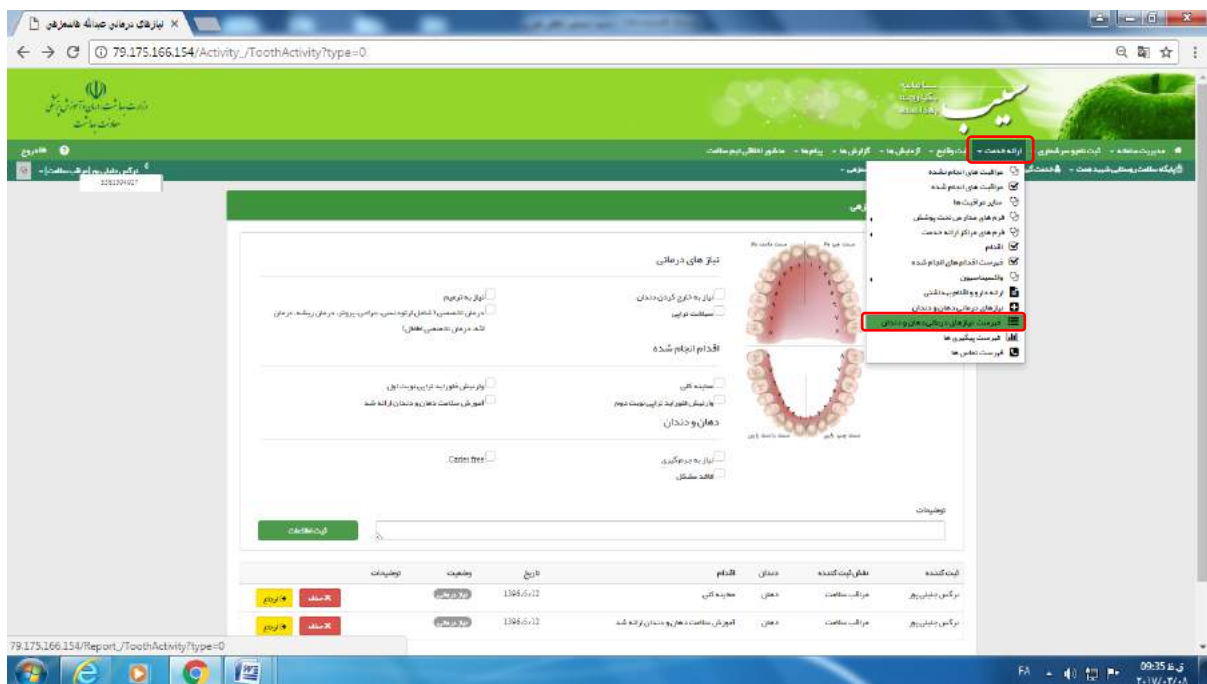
نیازهای درمانی عبدالله هاشم‌زهی

79.175.166.154/Activity_/ToothActivity?type=0

وزارت بهداشت، درمان و آموزش پزشکی
معاونت بهداشت

سامانه یکپارچه بهداشت
سیب

مدیریت سامانه | ثبت تغییرات شمارش | ارائه خدمت | ثبت وقایع | آزمایش ها | گزارش ها | پیام ها | مشاور انتقال تیم سلامت | خروج

مراقبت های انجام نشده
مراقبت های انجام شده
سایر مراقبت ها
فرم های مدارس تحت پوشش
فرم های مراکز ارائه خدمت
اقدام
فهرست اقدام های انجام شده
واکسیناسیون
ارائه دارو و اقلام بهداشتی
نیازهای درمانی دهان و دندان
فهرست نیازهای درمانی دهان و دندان
فهرست پیگیری ها
فهرست تماس ها

نیاز های درمانی
نیاز به خارج کردن دندان
سیلانت تراپی
نیاز به ترمیم
درمان تخصصی (شامل ارتودنسی، جراحی، پروتز، درمان ریشه، درمان لثه، درمان تخصصی اطفال)

اقدام انجام شده
معاینه کلی
وارنیش فلوراید تراپی نوبت اول
وارنیش فلوراید تراپی نوبت دوم
آموزش سلامت دهان و دندان ارائه شد

دهان و دندان
نیاز به جرم‌گیری
فاقد مشکل
Caries free

توضیحات
ثبت اطلاعات

| ثبت کننده | نقش ثبت کننده | دندان | اقدام | تاریخ | وضعیت | توضیحات | |
|---|---|---|---|---|---|---|---|
| نرگس دلیلی پور | مراقب سلامت | دهان | معاینه کلی | 1396/5/12 | نیاز به درمان | | حذف / ارجاع |
| نرگس دلیلی پور | مراقب سلامت | دهان | آموزش سلامت دهان و دندان ارائه شد | 1396/5/12 | نیاز به درمان | | حذف / ارجاع |

79.175.166.154/Report_/ToothActivity?type=0

FA 09:35 ق.ظ